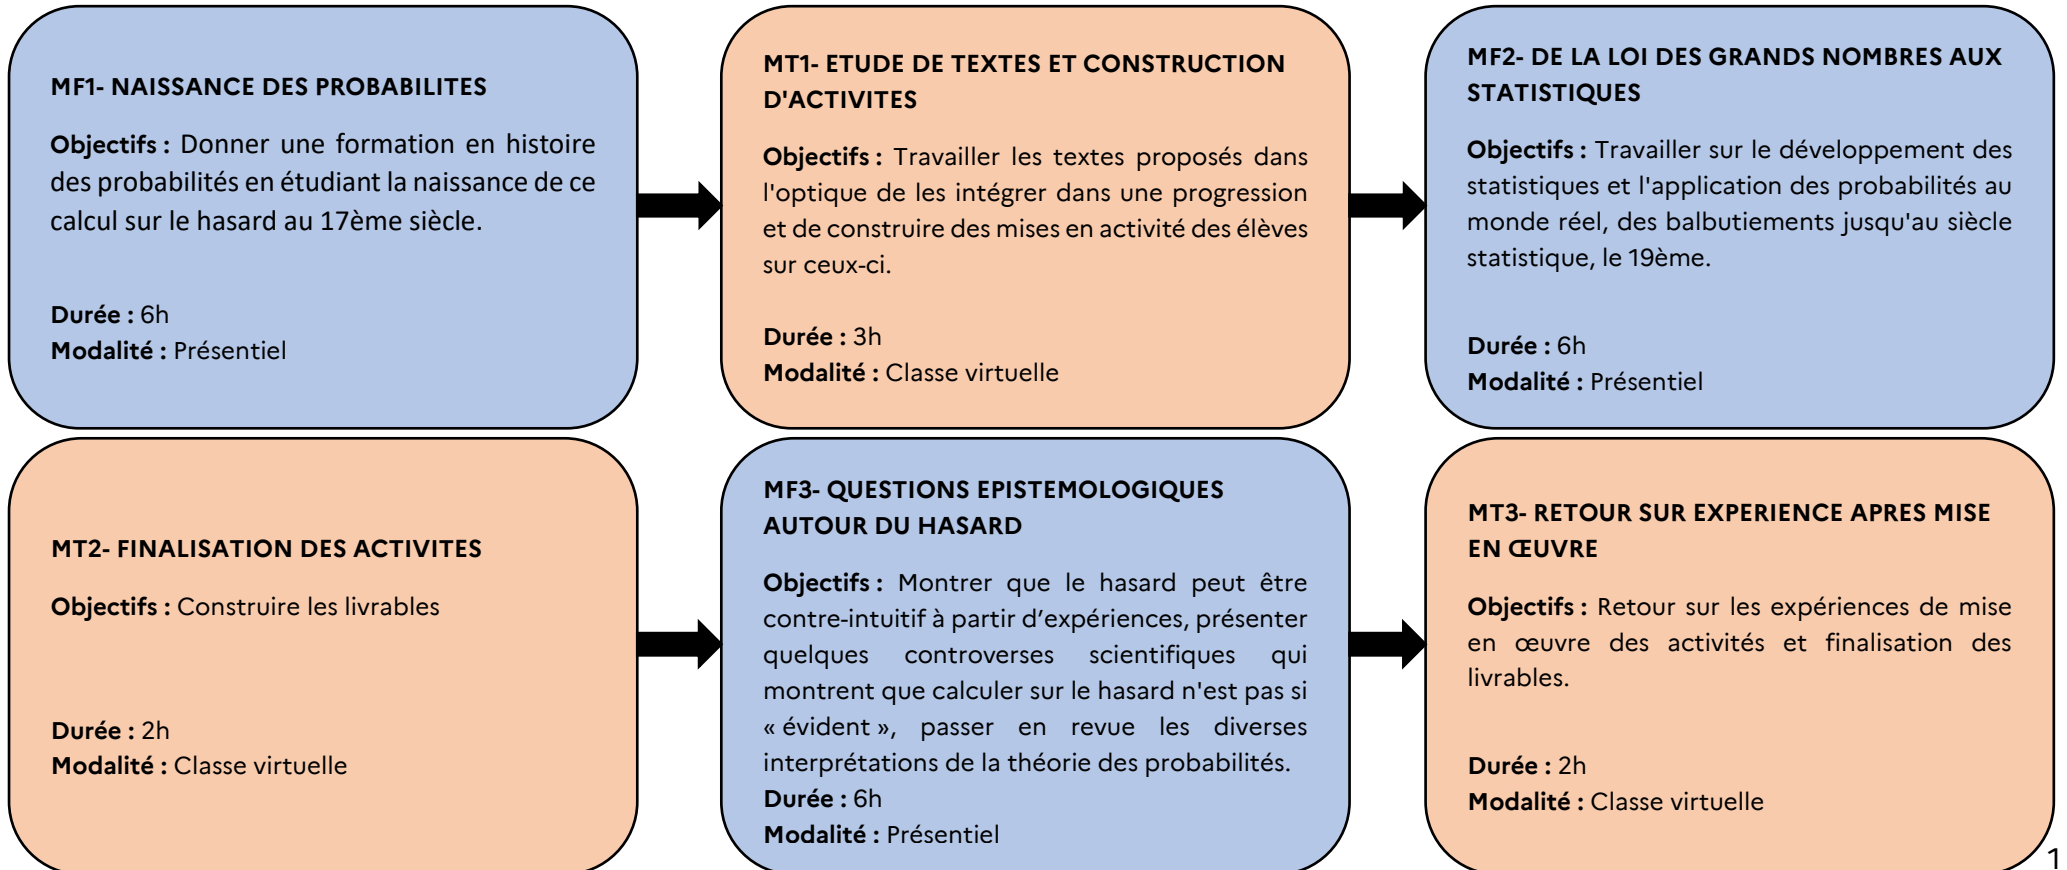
MF1- NAISSANCE DES PROBABILITES

Objectifs : Donner une formation en histoire des probabilités en étudiant la naissance de ce calcul sur le hasard au 17ème siècle.

Durée : 6h
Modalité : Présentiel

MT1- ETUDE DE TEXTES ET CONSTRUCTION D'ACTIVITES

Objectifs : Travailler les textes proposés dans l'optique de les intégrer dans une progression et de construire des mises en activité des élèves sur ceux-ci.

Durée : 3h
Modalité : Classe virtuelle

MF2- DE LA LOI DES GRANDS NOMBRES AUX STATISTIQUES

Objectifs : Travailler sur le développement des statistiques et l'application des probabilités au monde réel, des balbutiements jusqu'au siècle statistique, le 19ème.

Durée : 6h
Modalité : Présentiel

MT2- FINALISATION DES ACTIVITES

Objectifs : Construire les livrables

Durée : 2h
Modalité : Classe virtuelle

MF3- QUESTIONS EPISTEMOLOGIQUES AUTOUR DU HASARD

Objectifs : Montrer que le hasard peut être contre-intuitif à partir d'expériences, présenter quelques controverses scientifiques qui montrent que calculer sur le hasard n'est pas si « évident », passer en revue les diverses interprétations de la théorie des probabilités.
Durée : 6h
Modalité : Présentiel

MT3- RETOUR SUR EXPERIENCE APRES MISE EN ŒUVRE

Objectifs : Retour sur les expériences de mise en œuvre des activités et finalisation des livrables.

Durée : 2h
Modalité : Classe virtuelle

1